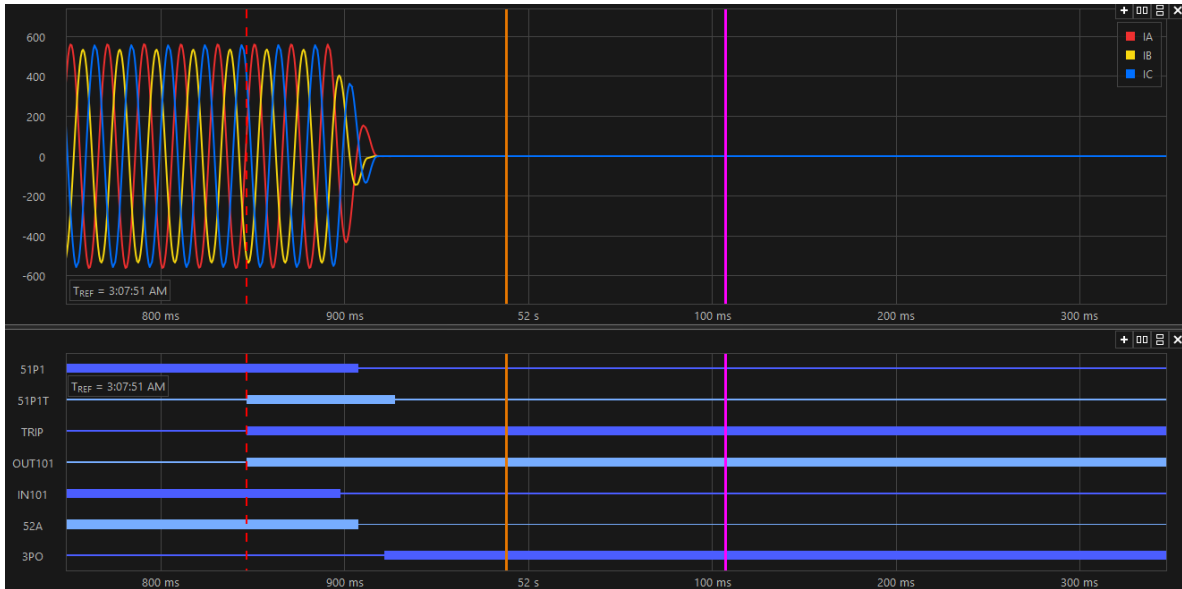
600
400
200
0
-200
-400
-600
$T_{REF}$ = 3:07:51 AM
IA
IB
IC
800 ms
900 ms
52 s
100 ms
200 ms
300 ms

51P1
$T_{REF}$ = 3:07:51 AM
51P1T
TRIP
OUT101
IN101
52A
3PO
800 ms
900 ms
52 s
100 ms
200 ms
300 ms